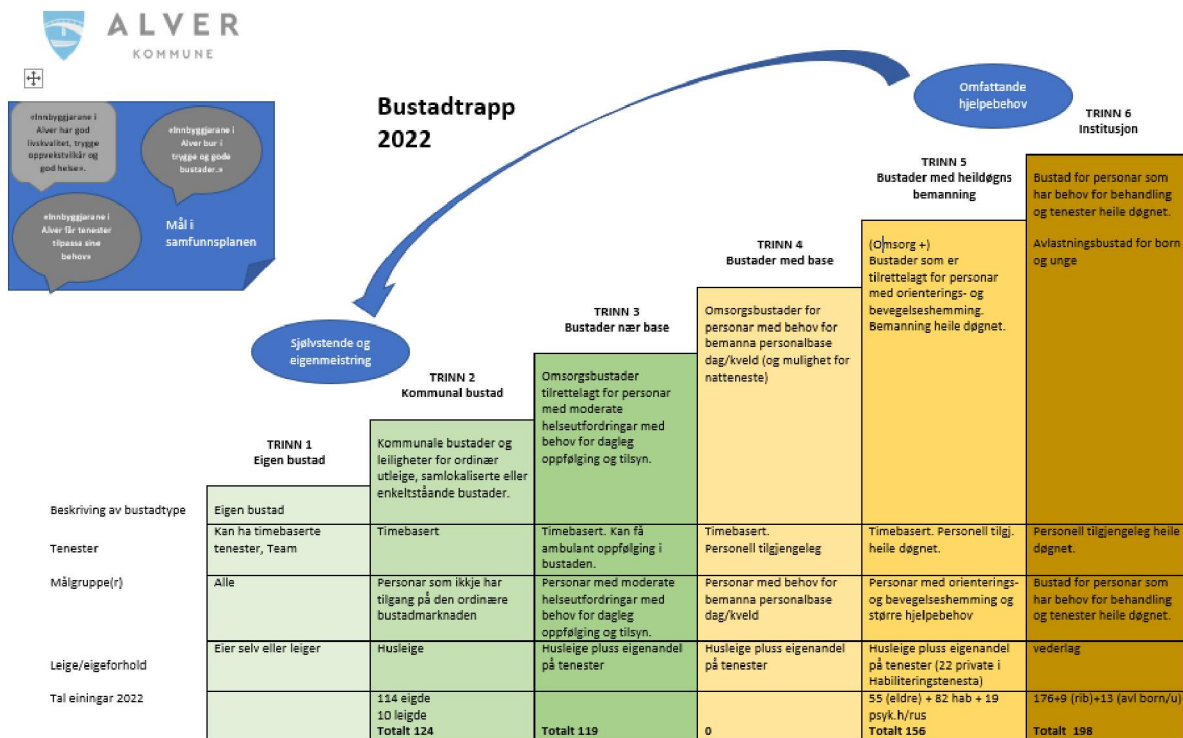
ALVER
KOMMUNE

«Innbyggjarane i Alver har god livskvalitet, trygge oppvekstvilkår og god helse».

«Innbyggjarane i Alver bur i trygge og gode bustader.»

«Innbyggjarane i Alver får tenester tilpassa sine behov»

Mål i samfunnsplanen

Bustadtrapp 2022

Omfattande hjelpebehov

Sjølvstende og eigenmeistring

| | TRINN 1 Eigen bustad | TRINN 2 Kommunal bustad | TRINN 3 Bustader nær base | TRINN 4 Bustader med base | TRINN 5 Bustader med heildøgns bemanning | TRINN 6 Institusjon |
|---|---|---|---|---|---|---|
| Beskriving av bustadtype | Eigen bustad | Kommunale bustader og leiligheter for ordinær utleie, samlokaliserte eller enkeltståande bustader. | Omsorgsbustader tilrettelagt for personar med moderate helseutfordringar med behov for dagleg oppfølging og tilsyn. | Omsorgsbustader for personar med behov for bemanna personalbase dag/kveld (og mulighet for natteneste) | (Omsorg +) Bustader som er tilrettelagt for personar med orienterings- og bevegelseshemming. Bemanning heile døgnet. | Bustad for personar som har behov for behandling og tenester heile døgnet. Avlastningsbustad for born og unge |
| Tenester | Kan ha timebaserte tenester, Team | Timebasert | Timebasert. Kan få ambulant oppfølging i bustaden. | Timebasert. Personell tilgjengeleg | Timebasert. Personell tilgj. heile døgnet. | Personell tilgjengeleg heile døgnet. |
| Målgruppe(r) | Alle | Personar som ikkje har tilgang på den ordinære bustadmarknaden | Personar med moderate helseutfordringar med behov for dagleg oppfølging og tilsyn. | Personar med behov for bemanna personalbase dag/kveld | Personar med orienterings- og bevegelseshemming og større hjelpebehov | Bustad for personar som har behov for behandling og tenester heile døgnet. |
| Leige/eigeforhold | Eier selv eller leiger | Husleige | Husleige pluss eigenandel på tenester | Husleige pluss eigenandel på tenester | Husleige pluss eigenandel på tenester (22 private i Habiliteringstenesta) | vederlag |
| Tal einingar 2022 | | 114 eigde 10 leigde Totalt 124 | Totalt 119 | 0 | 55 (eldre) + 82 hab + 19 psyk.h/rus Totalt 156 | 176+9 (rib)+13 (avl born/u) Totalt 198 |